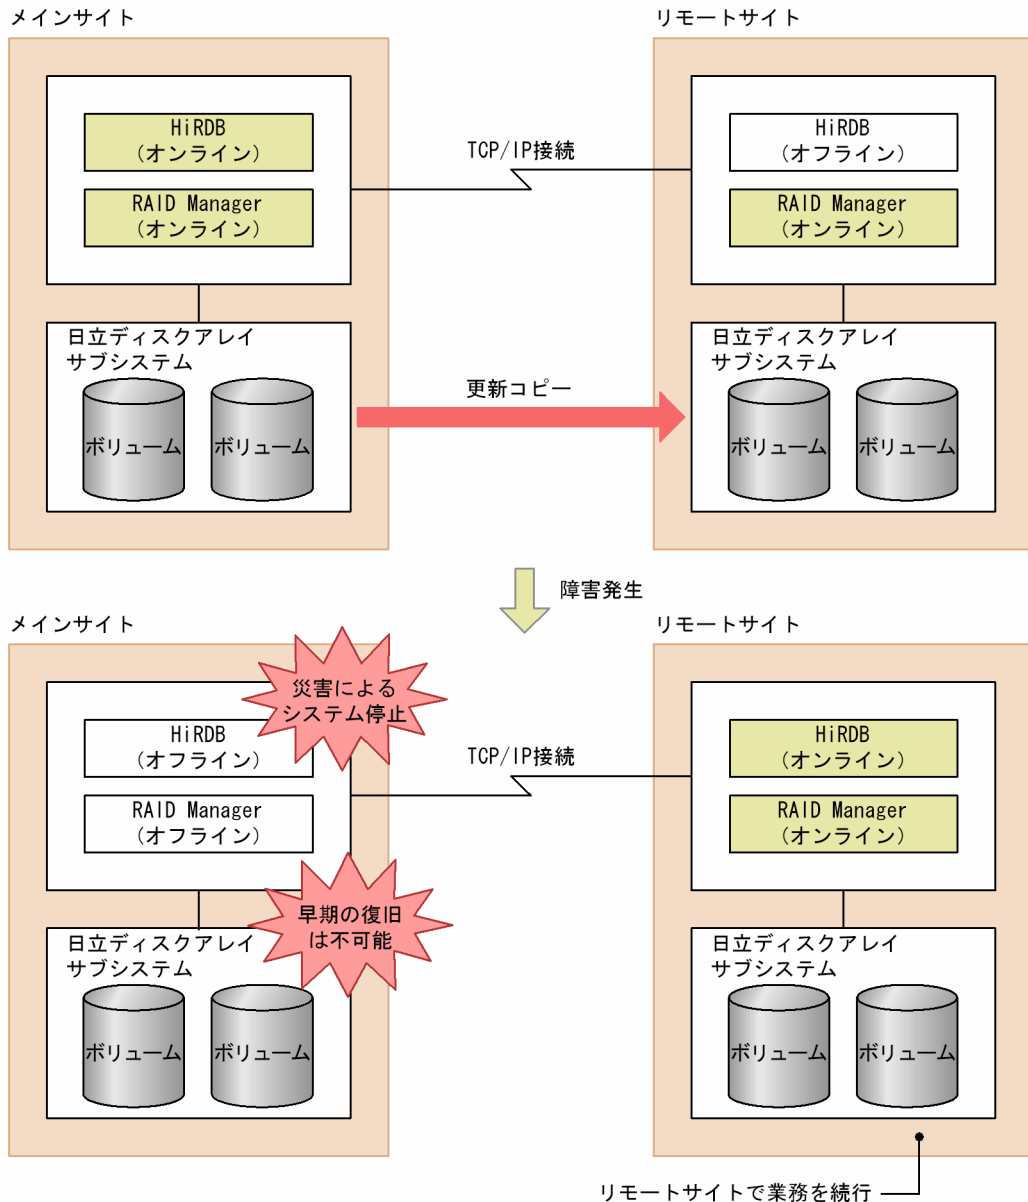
メインサイト

HiRDB
（オンライン）

RAID Manager
（オンライン）

日立ディスクアレイ
サブシステム

ボリューム　ボリューム

TCP/IP接続

更新コピー

リモートサイト

HiRDB
（オフライン）

RAID Manager
（オンライン）

日立ディスクアレイ
サブシステム

ボリューム　ボリューム

障害発生

メインサイト

災害による
システム停止

HiRDB
（オフライン）

RAID Manager
（オフライン）

早期の復旧
は不可能

日立ディスクアレイ
サブシステム

ボリューム　ボリューム

TCP/IP接続

リモートサイト

HiRDB
（オンライン）

RAID Manager
（オンライン）

日立ディスクアレイ
サブシステム

ボリューム　ボリューム

リモートサイトで業務を続行